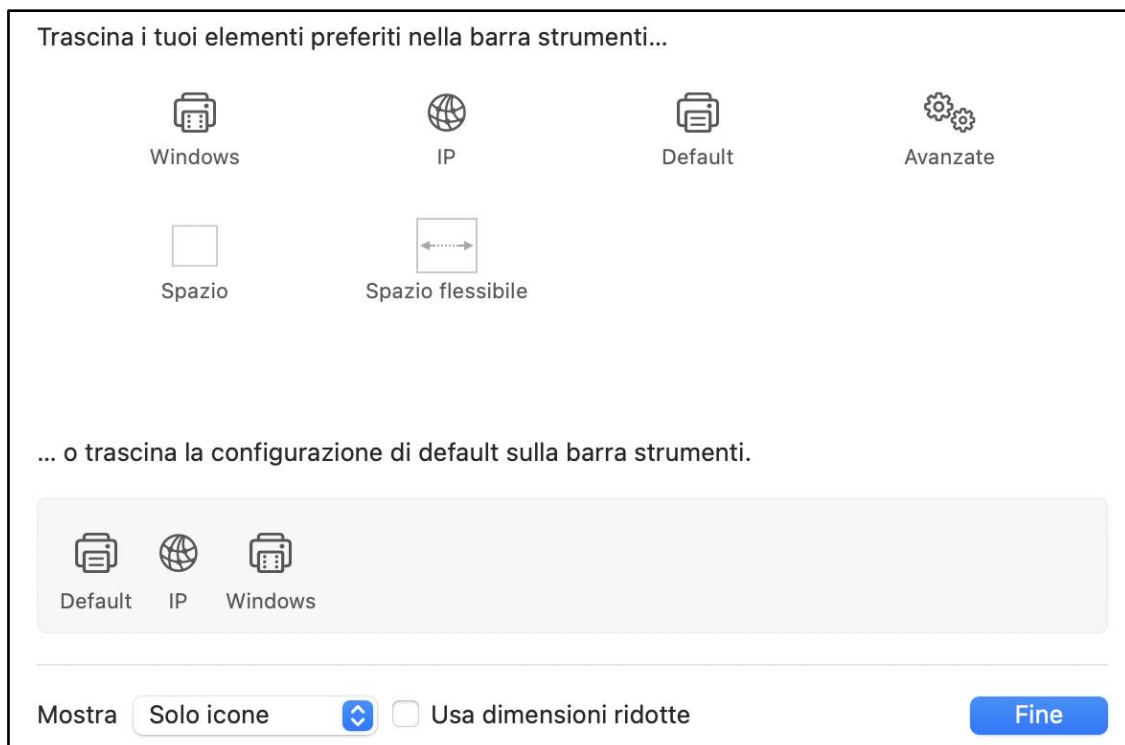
Trascina i tuoi elementi preferiti nella barra strumenti...

Windows

IP

Default

Avanzate

Spazio

Spazio flessibile

... o trascina la configurazione di default sulla barra strumenti.

Default IP Windows

Mostra Solo icone

Usa dimensioni ridotte

Fine